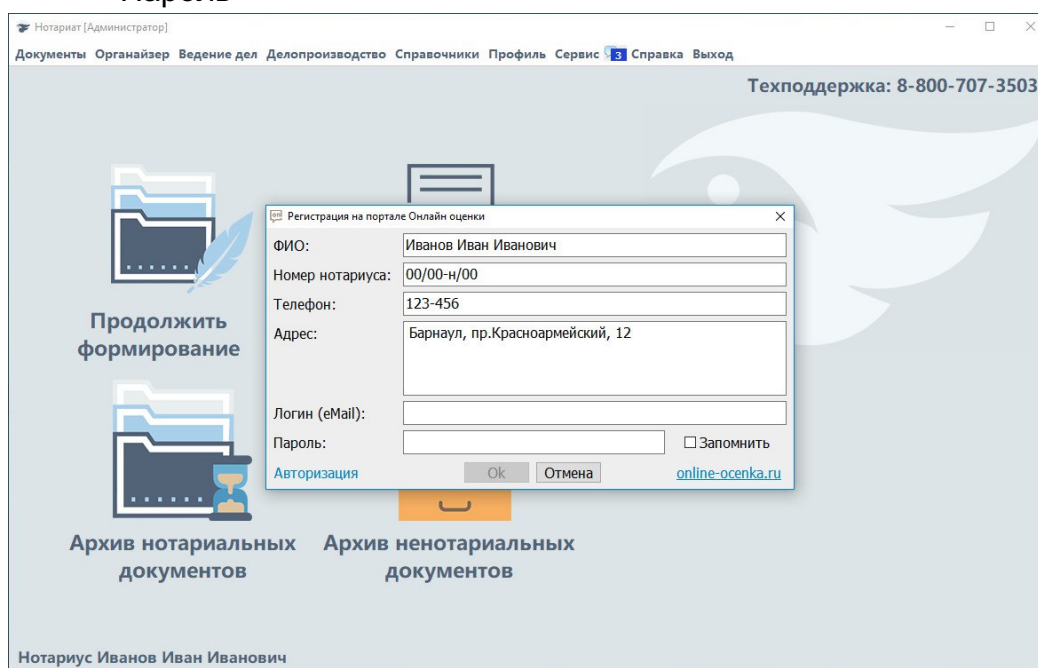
Пароль

Нотариат [Администратор]

Документы Органайзер Ведение дел Делопроизводство Справочники Профиль Сервис 3 Справка Выход

Техподдержка: 8-800-707-3503

Регистрация на портале Онлайн оценки

ФИО: Иванов Иван Иванович

Номер нотариуса: 00/00-н/00

Телефон: 123-456

Адрес: Барнаул, пр.Красноармейский, 12

Логин (eMail):

Пароль:

Запомнить

Авторизация

Ok

Отмена

online-ocenka.ru

Продолжить формирование

Архив нотариальных документов

Архив ненотариальных документов

Нотариус Иванов Иван Иванович